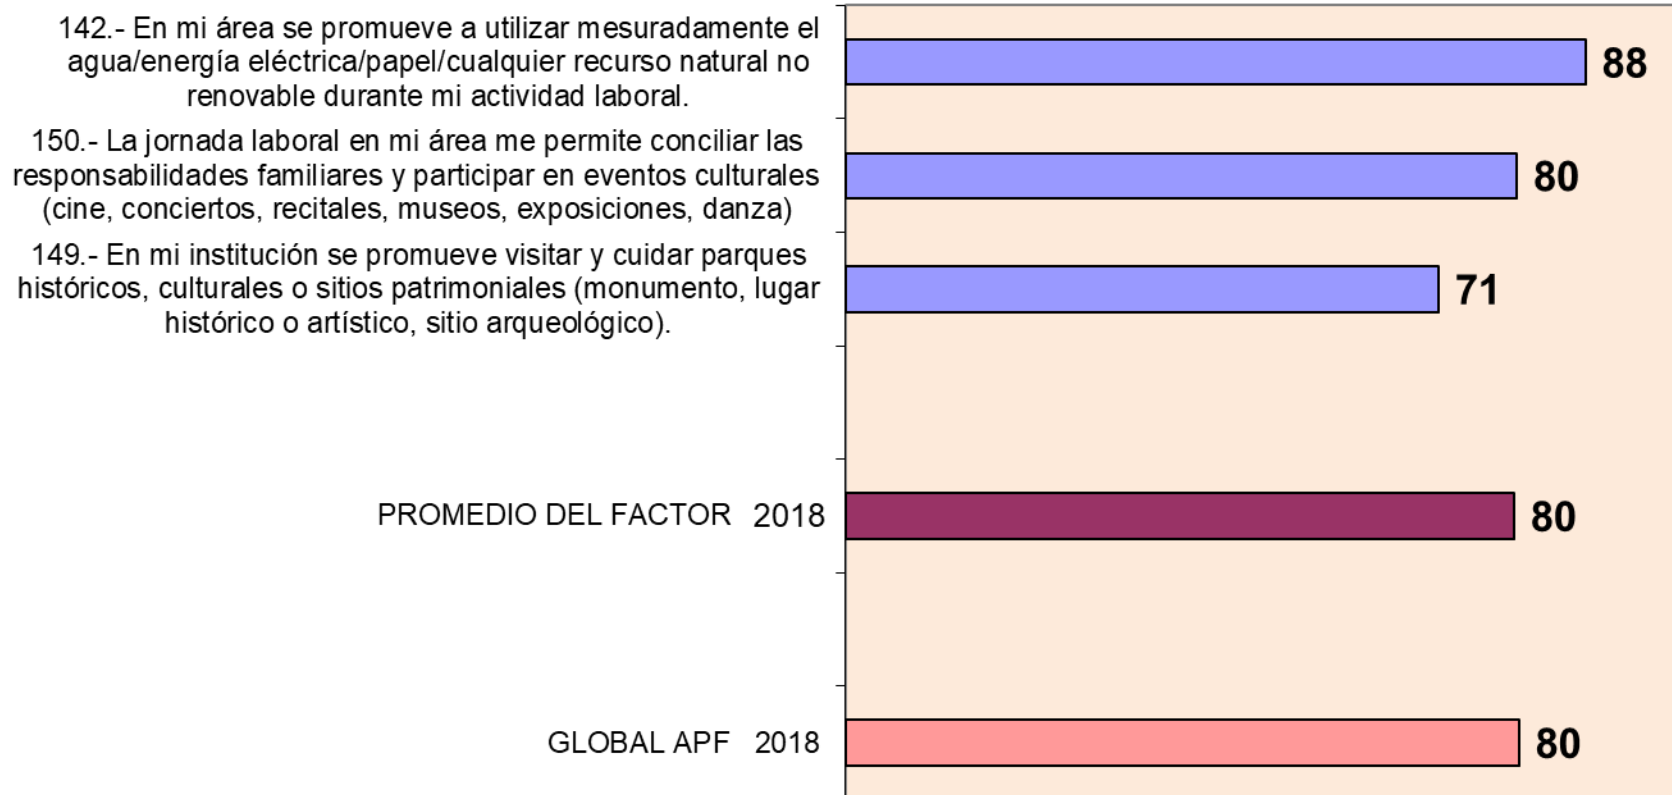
142.- En mi área se promueve a utilizar mesuradamente el agua/energía eléctrica/papel/cualquier recurso natural no renovable durante mi actividad laboral.

88

150.- La jornada laboral en mi área me permite conciliar las responsabilidades familiares y participar en eventos culturales (cine, conciertos, recitales, museos, exposiciones, danza)

80

149.- En mi institución se promueve visitar y cuidar parques históricos, culturales o sitios patrimoniales (monumento, lugar histórico o artístico, sitio arqueológico).

71

PROMEDIO DEL FACTOR 2018

80

GLOBAL APF 2018

80